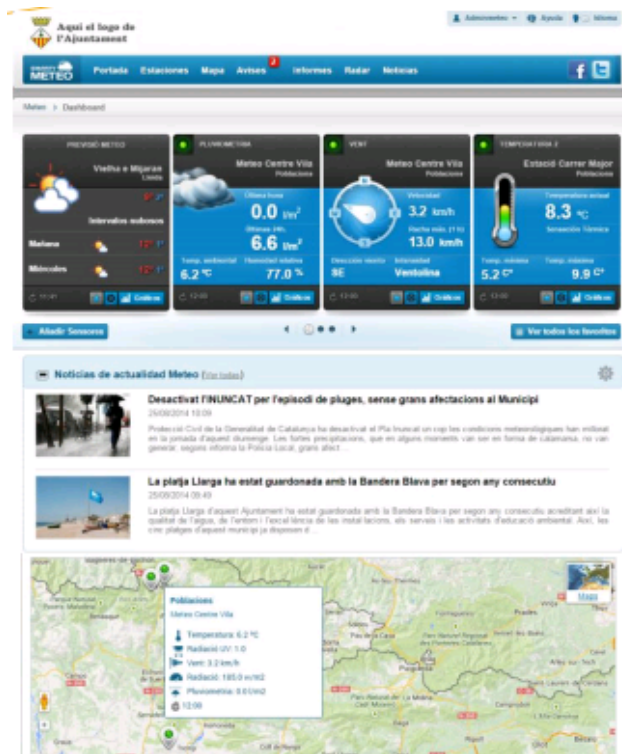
Aquí el logo de l'Ajuntament

Administrador | Ayuda | Idioma

METEO Portada Estaciones Mapa Avisos 2 Informes Radar Noticias

Meteo > Dashboard

PREVISIÓ METEO
Vielha e Mijaran
Lleida
Intervalos nubosos
Mañana
Miércoles
10:41 Gráficas

PLUVIOMETRÍA
Meteo Centre Vila
Poblaciones
Última hora
0.0 l/m²
Últimas 24h
6.6 l/m²
Temp. ambiental 6.2 ºC
Humedad relativa 77.0 %
12:00 Gráficas

VENT
Meteo Centre Vila
Poblaciones
Velocidad
3.2 km/h
Racha máx. 
13.0 km/h
Dirección viento SE
Intensidad Ventolina
12:00 Gráficas

TEMPERATURA 2
Estació Carrer Major
Poblaciones
Temperatura actual
8.3 ºC
Sensación Térmica
Temp. mínima 5.2 Cº
Temp. máxima 9.9 Cº
12:00 Gráficas

Añadir Sensores

Ver todos los favoritos

Noticias de actualidad Meteo (Ver todas)

Desactivat l'INUNCAT per l'episodi de pluges, sense grans afectacions al Municipi
26/08/2014 10:09
Protecció Civil de la Generalitat de Catalunya ha desactivat el Pla Inuncat un cop les condicions meteorològiques han millorat en la jornada d'aquest diumenge. Les fortes precipitacions, que en alguns moments van ser en forma de calamarsa, no van generar, segons informa la Policia Local, grans afect...

La platja Llarga ha estat guardonada amb la Bandera Blava per segon any consecutiu
25/08/2014 09:49
La platja Llarga d'aquest Ajuntament ha estat guardonada amb la Bandera Blava per segon any consecutiu acreditant així la qualitat de l'aigua, de l'entorn i l'excel·lència de les instal·lacions, els serveis i les activitats d'educació ambiental. Així, les cinc platges d'aquest municipi ja disposen d'...

Poblaciones
Meteo Centre Vila
Temperatura: 6.2 ºC
Radiació UV: 1.0
Vent: 3.2 km/h
Radiació: 185.0 w/m2
Pluviometria: 0.0 l/m2
12:00

Mapa